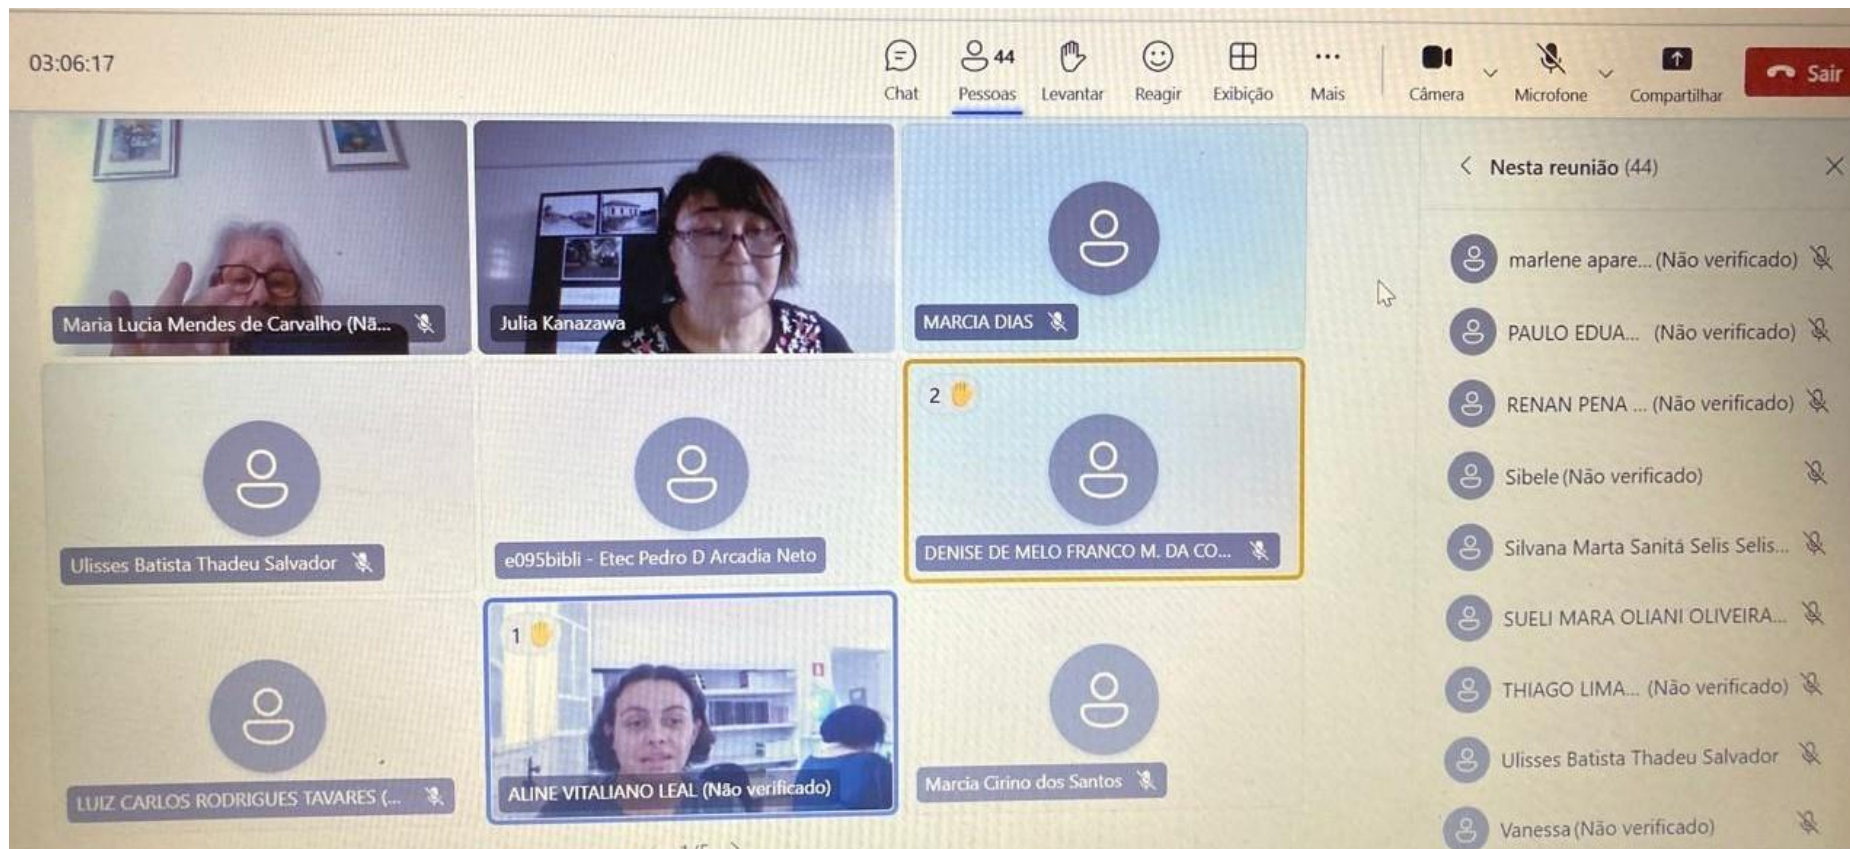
03:06:17

Chat
44
Pessoas
Levantar
Reagir
Exibição
Mais
Câmera
Microfone
Compartilhar
Sair

Maria Lucia Mendes de Carvalho (Nã...
Julia Kanazawa
MARCIA DIAS
Ulisses Batista Thadeu Salvador
e095bibli - Etec Pedro D Arcadia Neto
2
DENISE DE MELO FRANCO M. DA CO...
LUIZ CARLOS RODRIGUES TAVARES (...
1
ALINE VITALIANO LEAL (Não verificado)
Marcia Cirino dos Santos

Nesta reunião (44)
marlene apare... (Não verificado)
PAULO EDUA... (Não verificado)
RENAN PENA ... (Não verificado)
Sibele (Não verificado)
Silvana Marta Sanitá Selis Selis...
SUELI MARA OLIANI OLIVEIRA...
THIAGO LIMA... (Não verificado)
Ulisses Batista Thadeu Salvador
Vanessa (Não verificado)